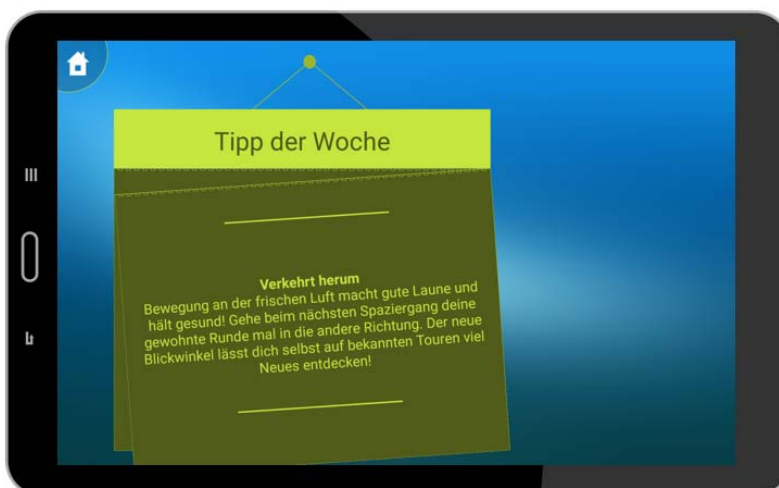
Tipp der Woche

Verkehrt herum
Bewegung an der frischen Luft macht gute Laune und hält gesund! Gehe beim nächsten Spaziergang deine gewohnte Runde mal in die andere Richtung. Der neue Blickwinkel lässt dich selbst auf bekannten Touren viel Neues entdecken!